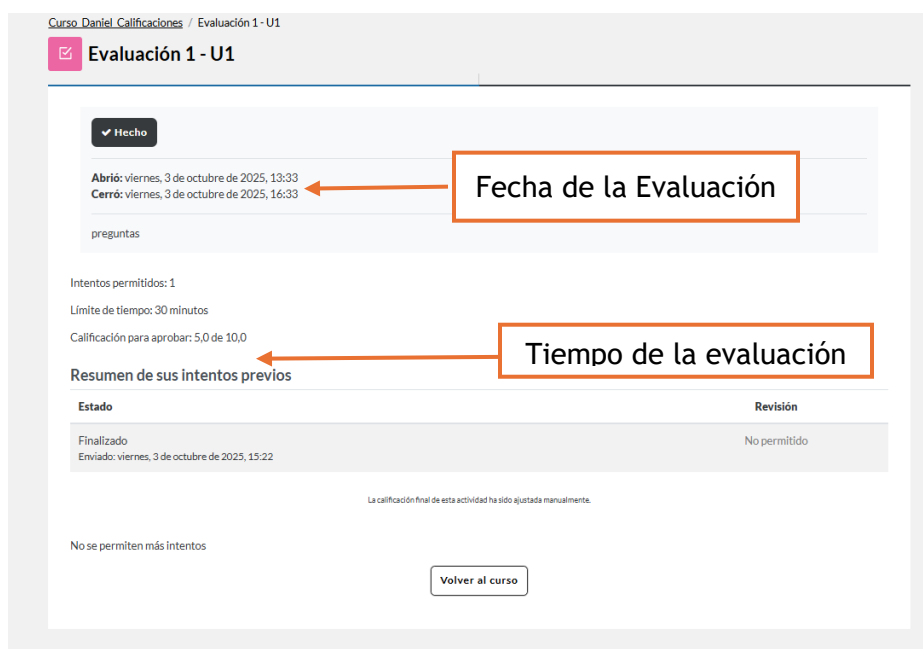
Curso Daniel Calificaciones / Evaluación 1 - U1

Evaluación 1 - U1

✔ Hecho

**Abrió:** viernes, 3 de octubre de 2025, 13:33
**Cerró:** viernes, 3 de octubre de 2025, 16:33

Fecha de la Evaluación

preguntas

Intentos permitidos: 1

Límite de tiempo: 30 minutos

Calificación para aprobar: 5,0 de 10,0

Tiempo de la evaluación

Resumen de sus intentos previos

| Estado | Revisión |
|---|---|
| Finalizado<br>Enviado: viernes, 3 de octubre de 2025, 15:22 | No permitido |

La calificación final de esta actividad ha sido ajustada manualmente.

No se permiten más intentos

Volver al curso